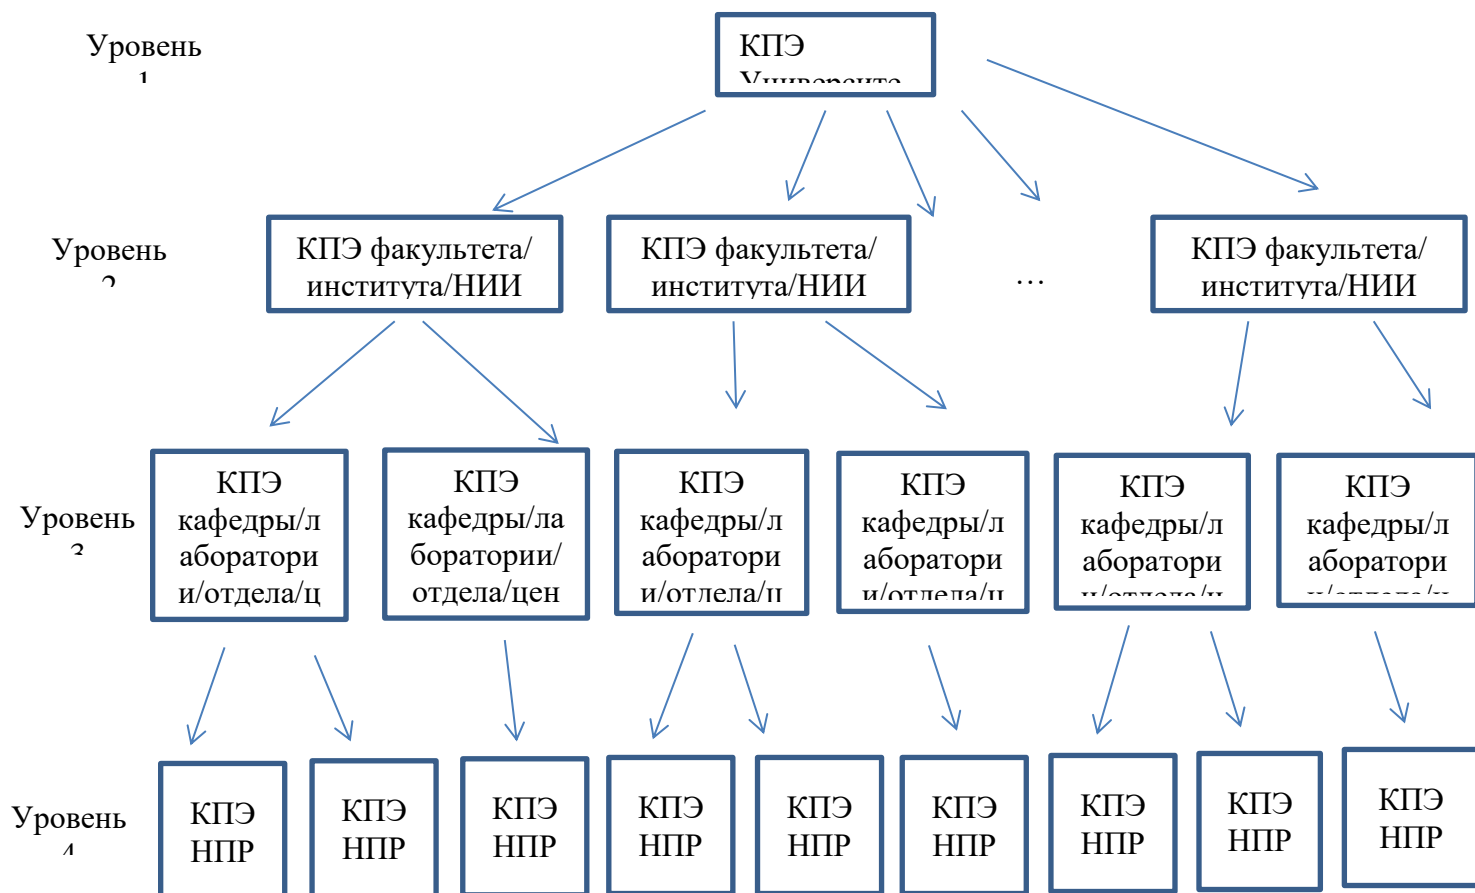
Уровень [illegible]

КПЭ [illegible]

Уровень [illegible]

КПЭ факультета/ института/НИИ

КПЭ факультета/ института/НИИ

…

КПЭ факультета/ института/НИИ

Уровень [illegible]

КПЭ кафедры/лаборатори и/отдела/ц

КПЭ кафедры/лаборатории/ отдела/цен

КПЭ кафедры/лаборатори и/отдела/ц

КПЭ кафедры/лаборатори и/отдела/ц

КПЭ кафедры/лаборатори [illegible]

КПЭ кафедры/лаборатори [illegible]

Уровень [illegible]

КПЭ НПР

КПЭ НПР

КПЭ НПР

КПЭ НПР

КПЭ НПР

КПЭ НПР

КПЭ НПР

КПЭ НПР

КПЭ НПР